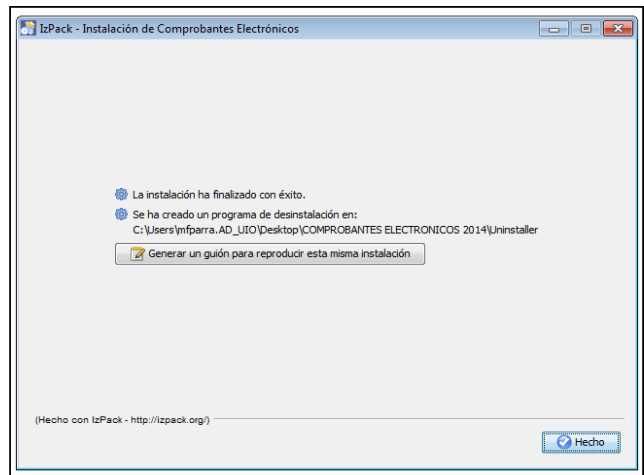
IzPack - Instalación de Comprobantes Electrónicos

La instalación ha finalizado con éxito.

Se ha creado un programa de desinstalación en:
C:\Users\mfparra.AD_UIO\Desktop\COMPROBANTES ELECTRONICOS 2014\Uninstaller

Generar un guión para reproducir esta misma instalación

(Hecho con IzPack - http://izpack.org/)

Hecho